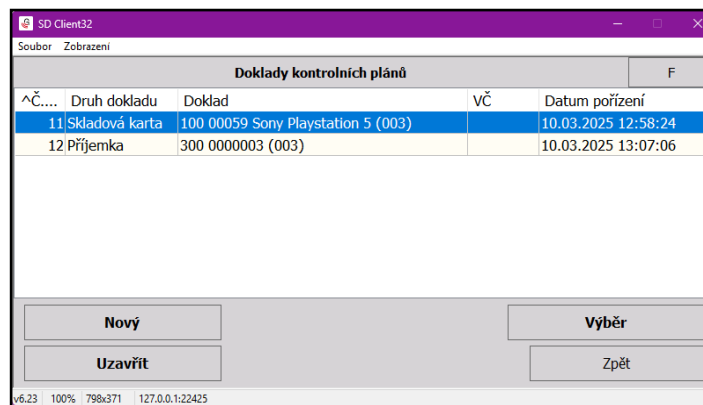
SD Client32

Soubor Zobrazení

Doklady kontrolních plánů

F

| ^Č.... | Druh dokladu | Doklad | VČ | Datum pořízení |
|---|---|---|---|---|
| 11 | Skladová karta | 100 00059 Sony Playstation 5 (003) | | 10.03.2025 12:58:24 |
| 12 | Příjemka | 300 0000003 (003) | | 10.03.2025 13:07:06 |

Nový

Výběr

Uzavřít

Zpět

v6.23 100% 798x371 127.0.0.1:22425